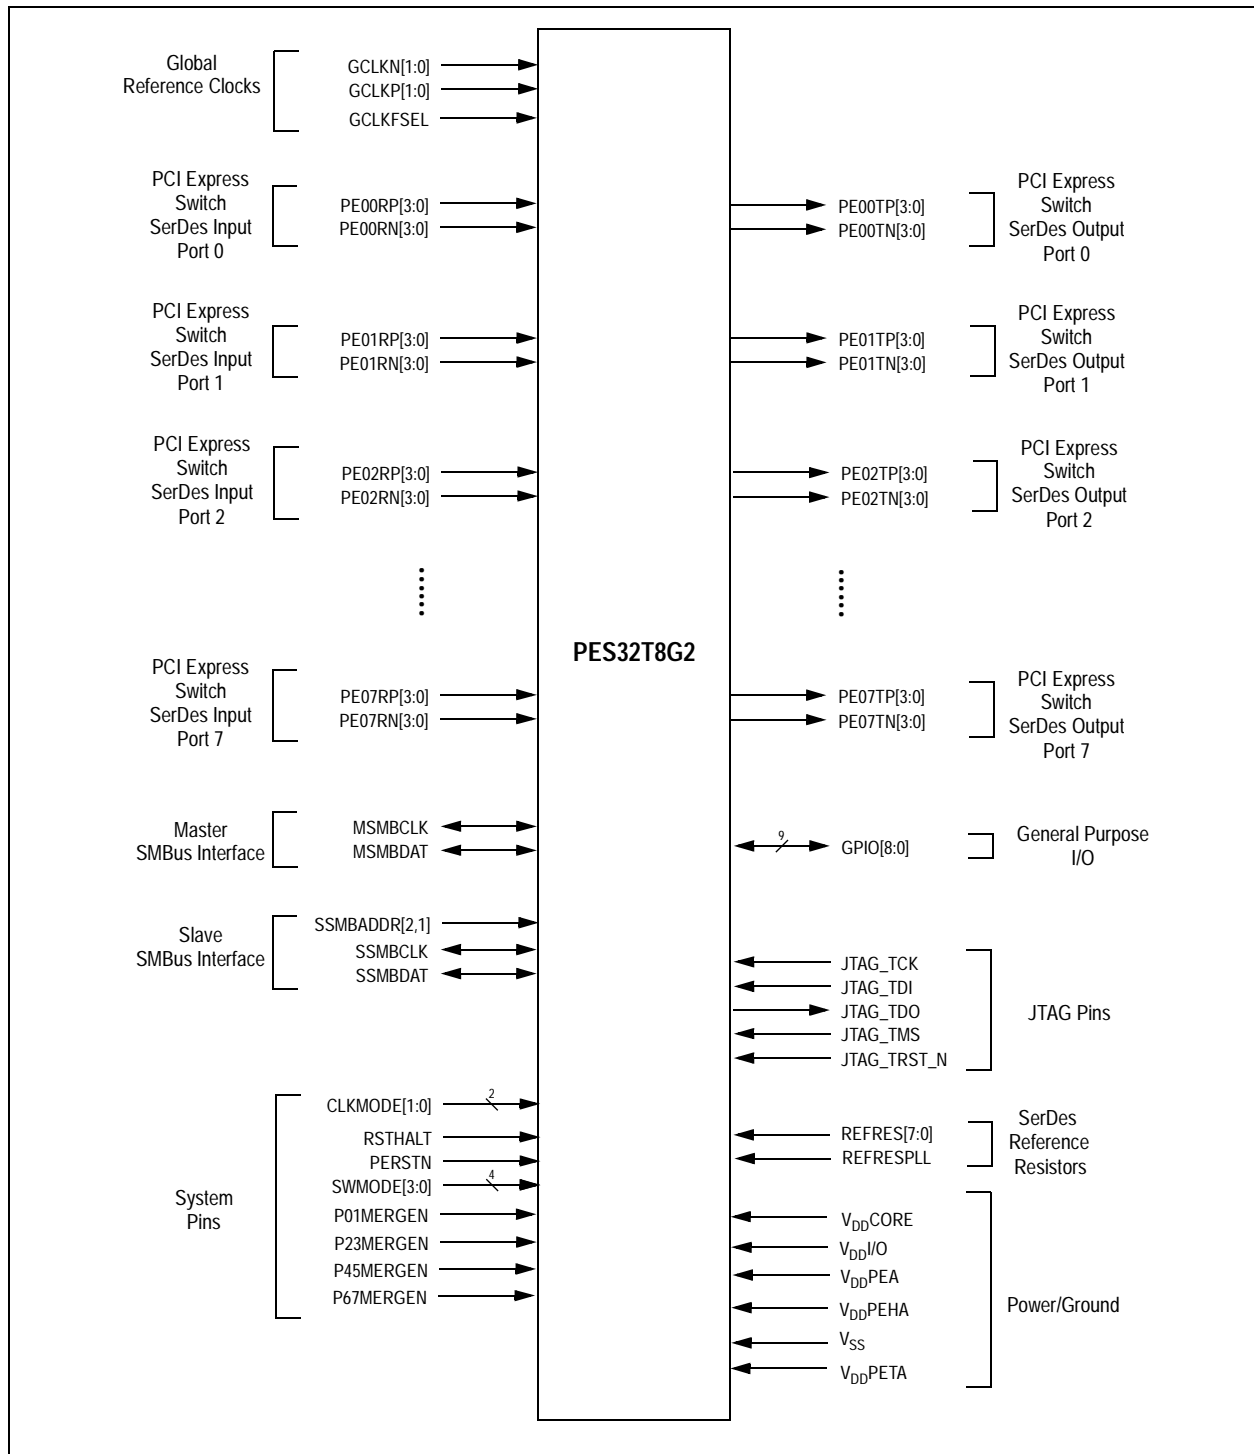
Global Reference Clocks

GCLKN[1:0]
GCLKP[1:0]
GCLKFSEL

PCI Express Switch SerDes Input Port 0

PE00RP[3:0]
PE00RN[3:0]

PE00TP[3:0]
PE00TN[3:0]

PCI Express Switch SerDes Output Port 0

PCI Express Switch SerDes Input Port 1

PE01RP[3:0]
PE01RN[3:0]

PE01TP[3:0]
PE01TN[3:0]

PCI Express Switch SerDes Output Port 1

PCI Express Switch SerDes Input Port 2

PE02RP[3:0]
PE02RN[3:0]

PE02TP[3:0]
PE02TN[3:0]

PCI Express Switch SerDes Output Port 2

PES32T8G2

PCI Express Switch SerDes Input Port 7

PE07RP[3:0]
PE07RN[3:0]

PE07TP[3:0]
PE07TN[3:0]

PCI Express Switch SerDes Output Port 7

Master SMBus Interface

MSMBCLK
MSMBDAT

9
GPIO[8:0]

General Purpose I/O

Slave SMBus Interface

SSMBADDR[2,1]
SSMBCLK
SSMBDAT

JTAG_TCK
JTAG_TDI
JTAG_TDO
JTAG_TMS
JTAG_TRST_N

JTAG Pins

System Pins

2
CLKMODE[1:0]
RSTHALT
PERSTN
4
SWMODE[3:0]
P01MERGEN
P23MERGEN
P45MERGEN
P67MERGEN

REFRES[7:0]
REFRESPLL

SerDes Reference Resistors

$V_{DD}$CORE
$V_{DD}$I/O
$V_{DD}$PEA
$V_{DD}$PEHA
$V_{SS}$
$V_{DD}$PETA

Power/Ground